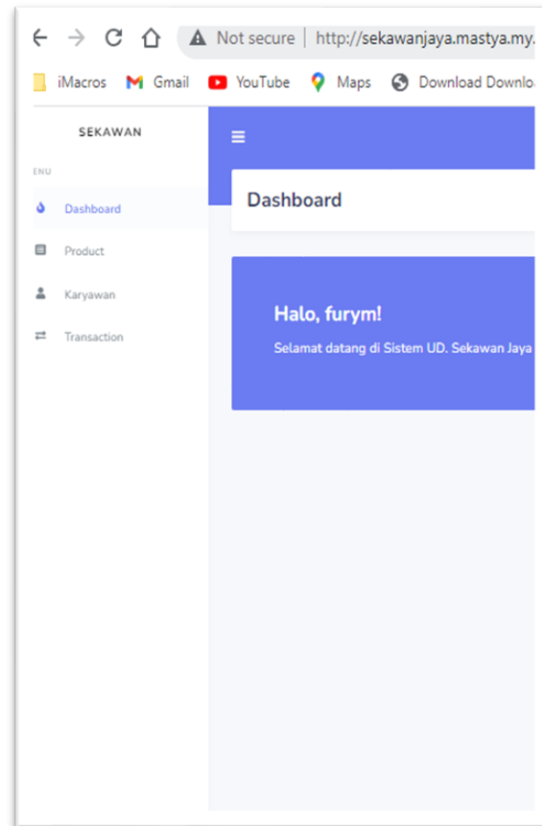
Not secure | http://sekawanjaya.mastya.my.

iMacros Gmail YouTube Maps Download Downlo

SEKAWAN

ENU

Dashboard

Product

Karyawan

Transaction

≡

Dashboard

Halo, furym!

Selamat datang di Sistem UD. Sekawan Jaya